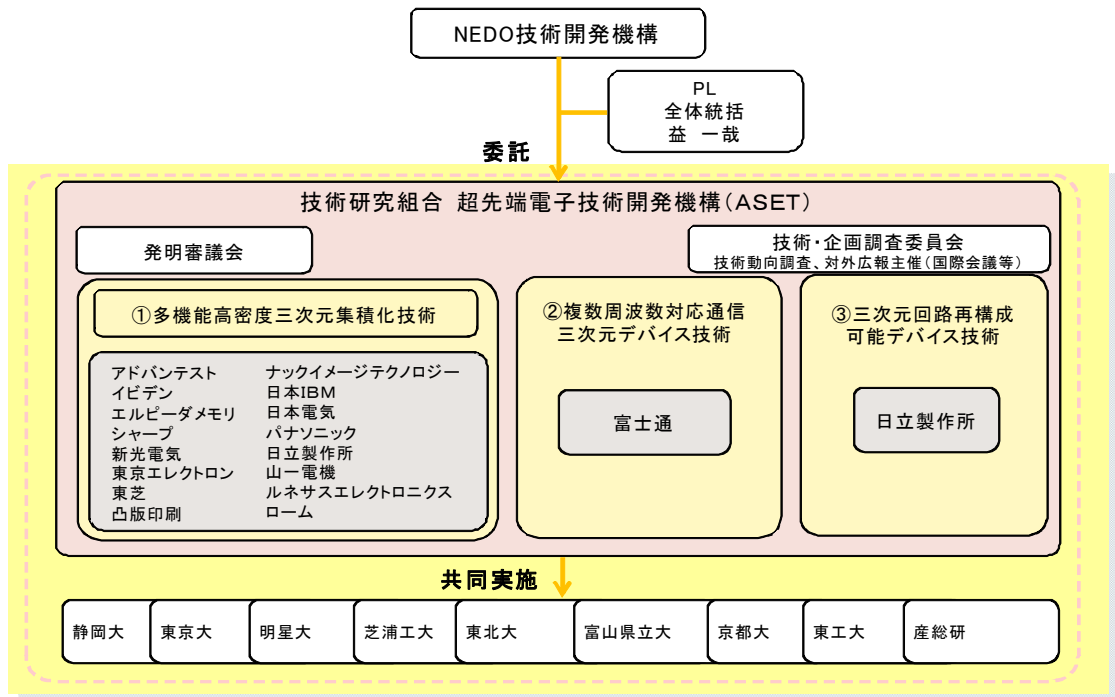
NEDO技術開発機構

PL
全体統括
益 一哉

委託

技術研究組合 超先端電子技術開発機構(ASET)

発明審議会

技術・企画調査委員会
技術動向調査、対外広報主催(国際会議等)

①多機能高密度三次元集積化技術

アドバンテスト
イビデン
エルピーダメモリ
シャープ
新光電気
東京エレクトロン
東芝
凸版印刷

ナックイメージテクノロジー
日本IBM
日本電気
パナソニック
日立製作所
山一電機
ルネサスエレクトロニクス
ローム

②複数周波数対応通信三次元デバイス技術

富士通

③三次元回路再構成可能デバイス技術

日立製作所

共同実施

| 静岡大 | 東京大 | 明星大 | 芝浦工大 | 東北大 | 富山県立大 | 京都大 | 東工大 | 産総研 |